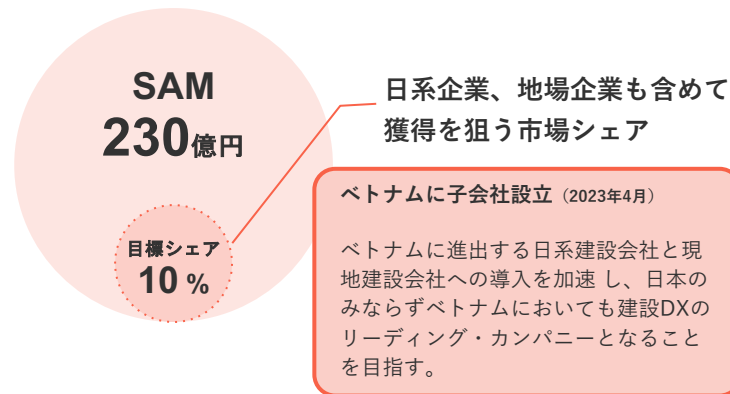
SAM
230億円

目標シェア
10％

日系企業、地場企業も含めて獲得を狙う市場シェア

ベトナムに子会社設立（2023年4月）

ベトナムに進出する日系建設会社と現地建設会社への導入を加速 し、日本のみならずベトナムにおいても建設DXのリーディング・カンパニーとなることを目指す。